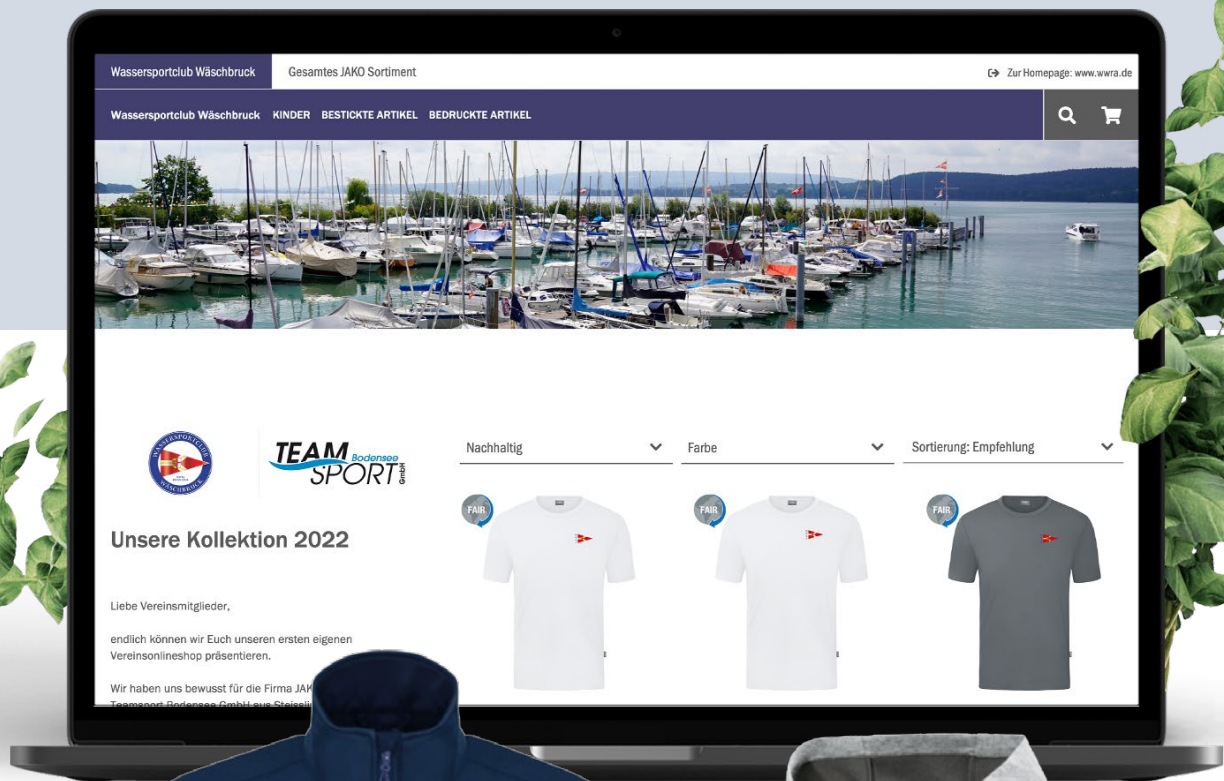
Wassersportclub Wäschbruck

Gesamtes JAKO Sortiment

Zur Homepage: www.wwra.de

Wassersportclub Wäschbruck KINDER BESTICKTE ARTIKEL BEDRUCKTE ARTIKEL

WASSERSPORTCLUB WÄSCHBRUCK

TEAM Bodensee SPORT GmbH

Nachhaltig

Farbe

Sortierung: Empfehlung

FAIR

FAIR

FAIR

Unsere Kollektion 2022

Liebe Vereinsmitglieder,

endlich können wir Euch unseren ersten eigenen Vereinsonlineshop präsentieren.

Wir haben uns bewusst für die Firma JAK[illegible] Teamsport Bodensee GmbH aus Steissli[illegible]